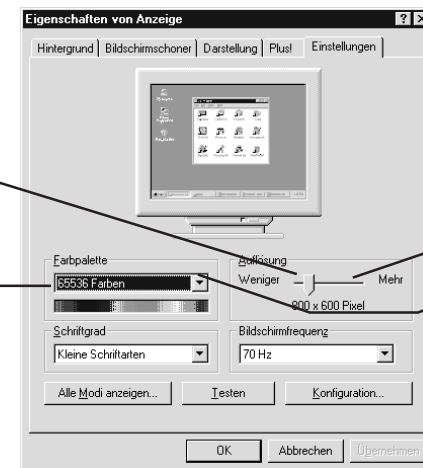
Eigenschaften von Anzeige

Hintergrund | Bildschirmschoner | Darstellung | Plus! | Einstellungen

Farbpalette
65536 Farben

Auflösung
Weniger
Mehr
800 x 600 Pixel

Schriftgrad
Kleine Schriftarten

Bildschirmfrequenz
70 Hz

Alle Modi anzeigen...
Testen
Konfiguration...

OK
Abbrechen
Übernehmen